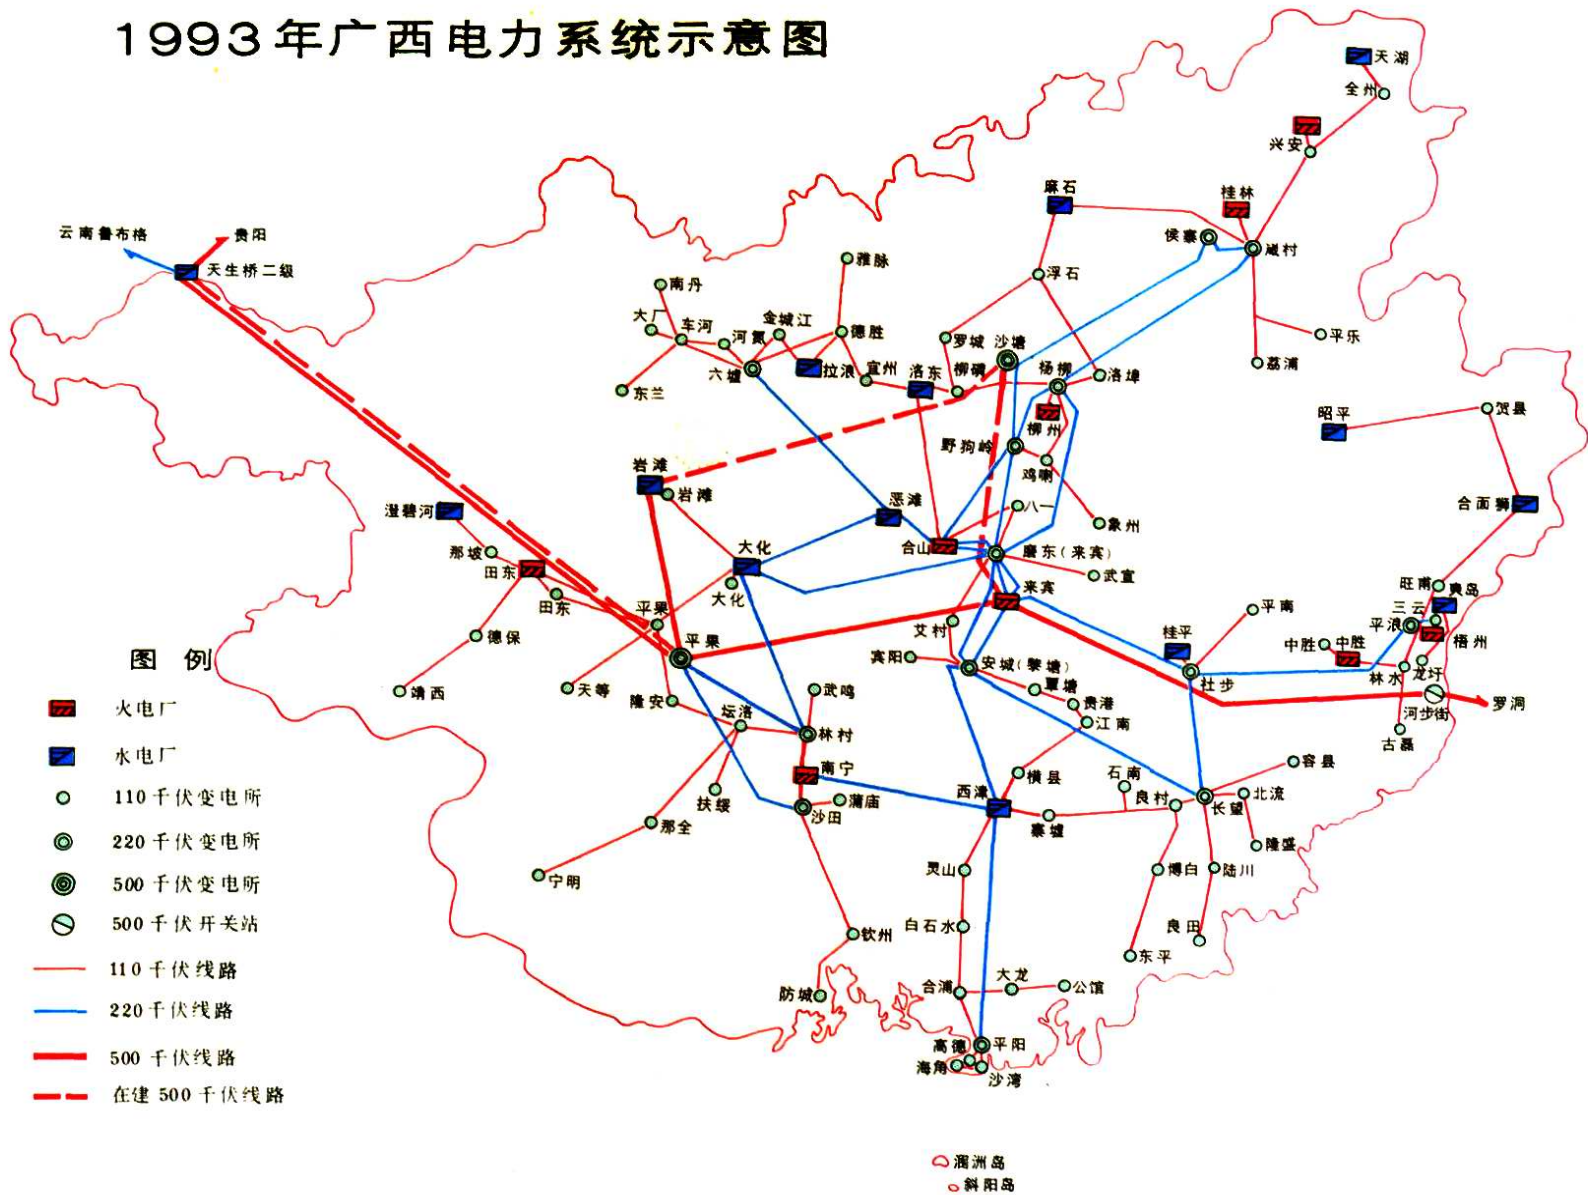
1993年广西电力系统示意图

天湖
全州
兴安
桂林
麻石
侯寨
巅村
浮石
平乐
荔浦
云南鲁布格
贵阳
天生桥二级
雅脉
南丹
大厂
车河
金城江
河舰
德胜
六墟
拉浪
宜州
洛东
罗城
沙塘
柳磷
杨柳
洛埠
东兰
柳州
野狗岭
鸡喇
昭平
贺县
岩滩
岩滩
恶滩
八一
象州
澄碧河
合面狮
那坡
田东
田东
大化
大化
合山
磨东（来宾）
武宣
来宾
旺甫
贵岛
平南
三云
平果
平果
艾村
桂平
中胜
中胜
平浪
梧州
德保
宾阳
安城（黎塘）
覃塘
拉步
林水
龙圩
靖西
天等
隆安
武鸣
贵港
罗洞
坛洛
江南
河步街
林村
古蕃
南宁
石南
容县
横县
西津
良村
北流
扶绥
蒲庙
长望
那全
沙田
六景
陆盛
博白
陆川
宁明
灵山
良田
白石水
钦州
东平
大龙
合浦
公馆
防城
高德
平阳
海角
沙湾
涠洲岛
斜阳岛

图 例
火电厂
水电厂
110 千伏变电所
220 千伏变电所
500 千伏变电所
500 千伏开关站
110 千伏线路
220 千伏线路
500 千伏线路
在建 500 千伏线路